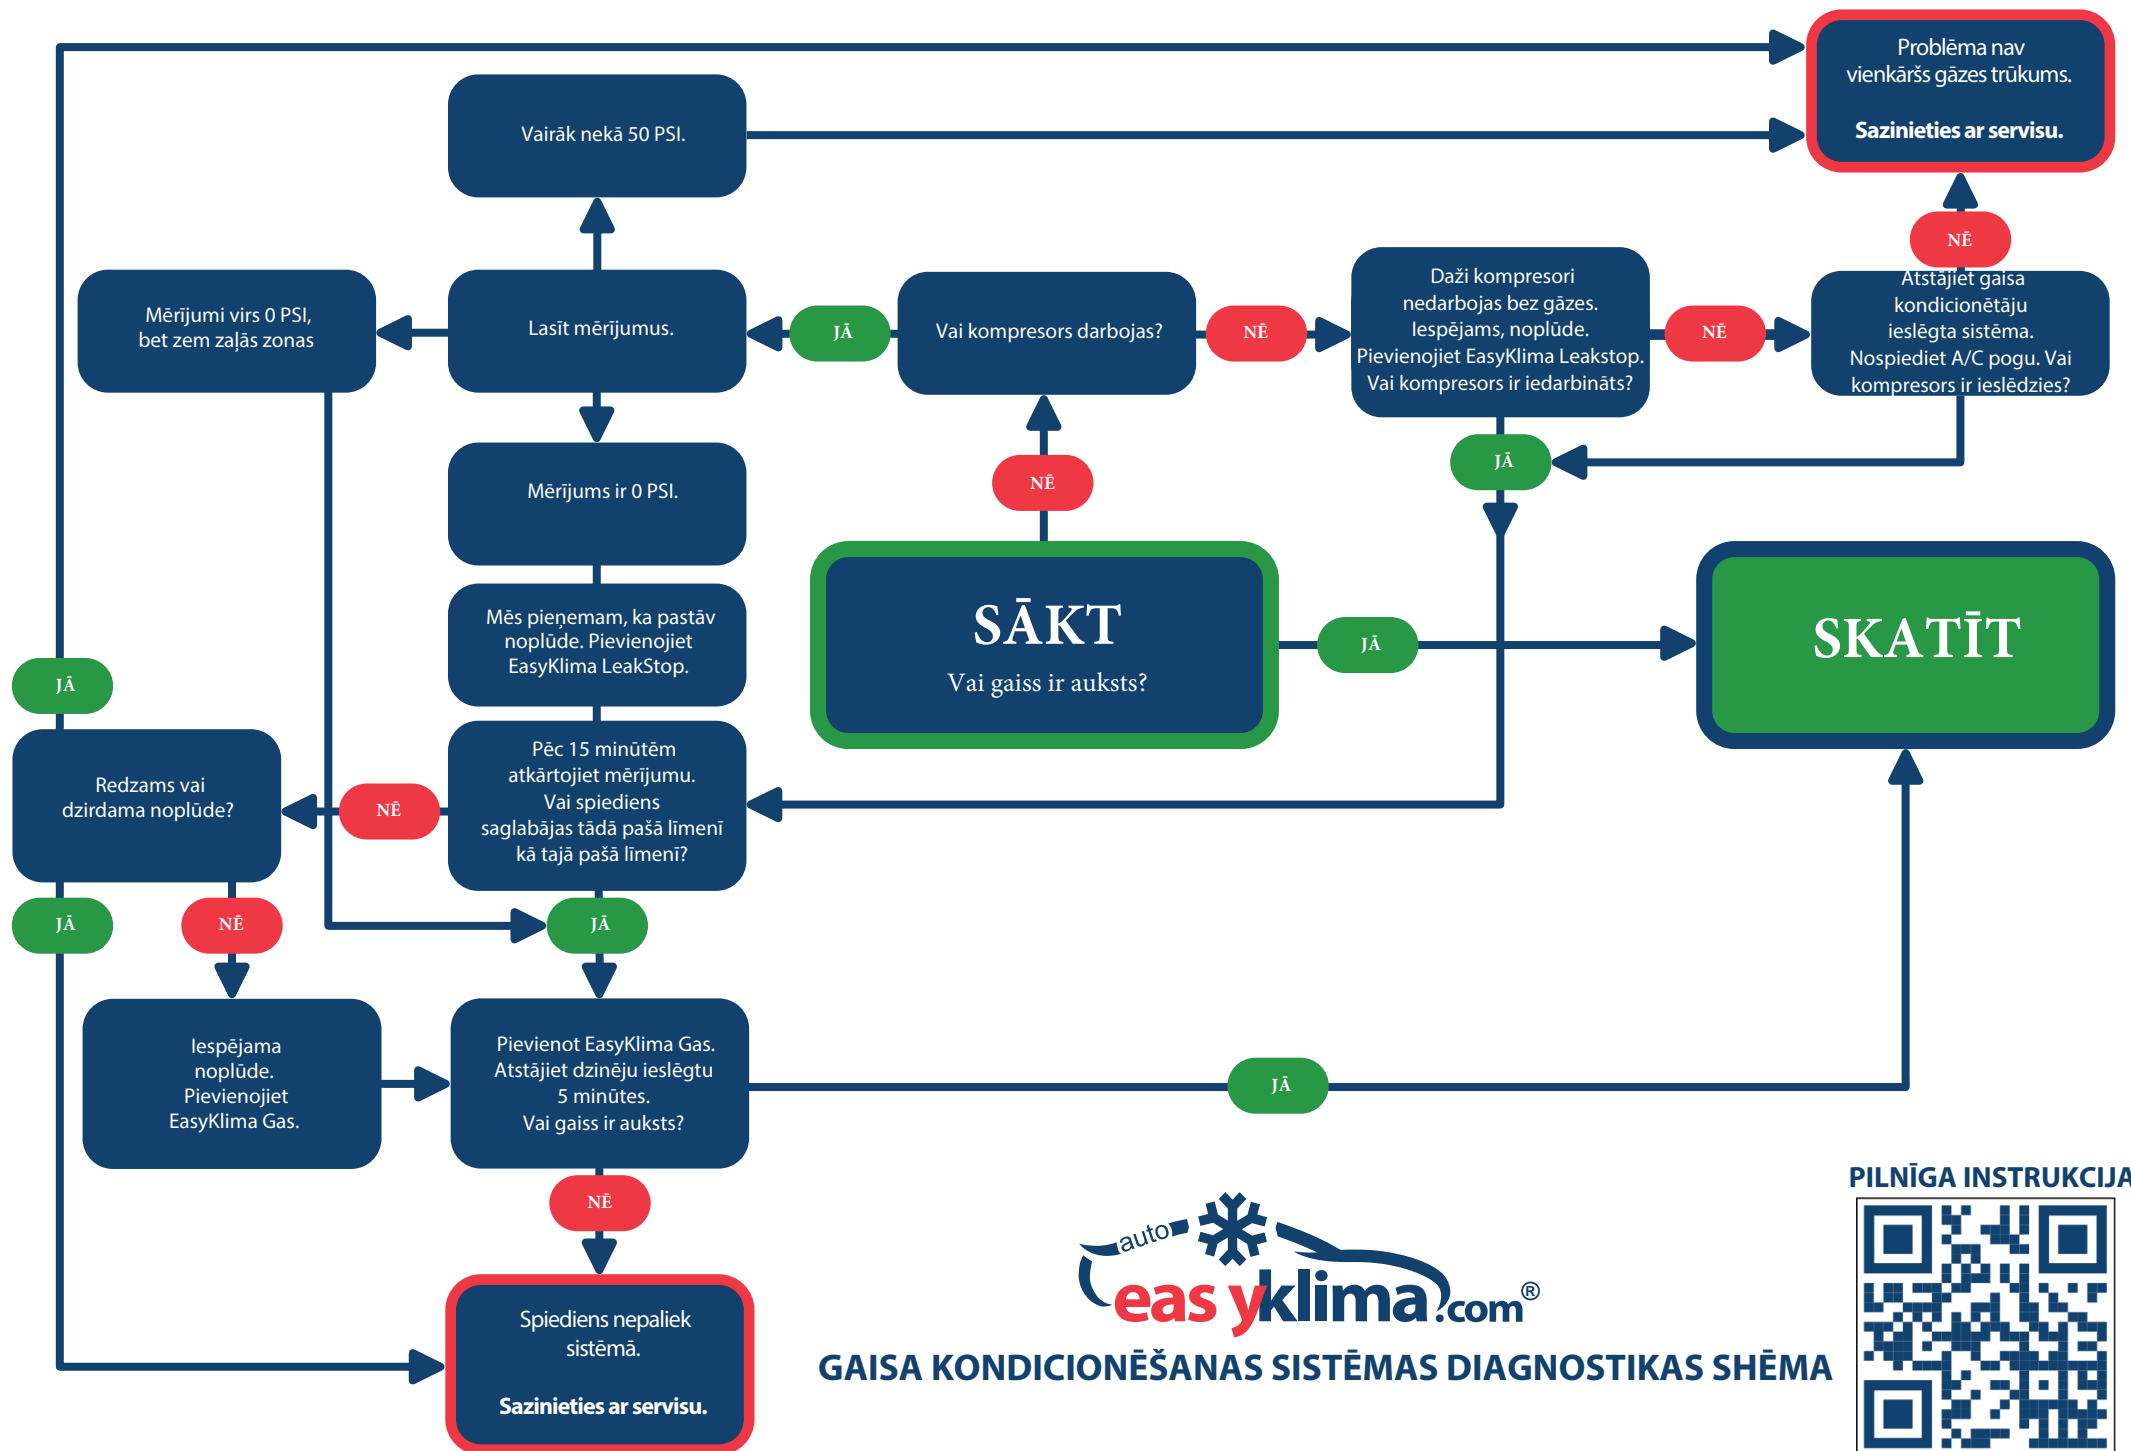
Problēma nav vienkāršs gāzes trūkums.

Sazinieties ar servisu.

Vairāk nekā 50 PSI.

NĒ

Mērījumi virs 0 PSI, bet zem zaļās zonas

Lasīt mērījumus.

JĀ

Vai kompresors darbojas?

NĒ

Daži kompresori nedarbojas bez gāzes. Iespējams, noplūde. Pievienojiet EasyKlima Leakstop. Vai kompresors ir iedarbināts?

NĒ

Atstājiet gaisa kondicionētāju ieslēgta sistēma. Nospiediet A/C pogu. Vai kompresors ir ieslēdzies?

JĀ

NĒ

Mērījums ir 0 PSI.

Mēs pieņemam, ka pastāv noplūde. Pievienojiet EasyKlima LeakStop.

SĀKT

Vai gaiss ir auksts?

JĀ

SKATĪT

JĀ

Redzams vai dzirdama noplūde?

NĒ

Pēc 15 minūtēm atkārtojiet mērījumu. Vai spiediens saglabājas tādā pašā līmenī kā tajā pašā līmenī?

JĀ

NĒ

JĀ

Iespējama noplūde. Pievienojiet EasyKlima Gas.

Pievienot EasyKlima Gas. Atstājiet dzinēju ieslēgtu 5 minūtes. Vai gaiss ir auksts?

JĀ

NĒ

Spiediens nepaliek sistēmā.

Sazinieties ar servisu.

auto easyklima.com®

GAISA KONDICIONĒŠANAS SISTĒMAS DIAGNOSTIKAS SHĒMA

PILNĪGA INSTRUKCIJA